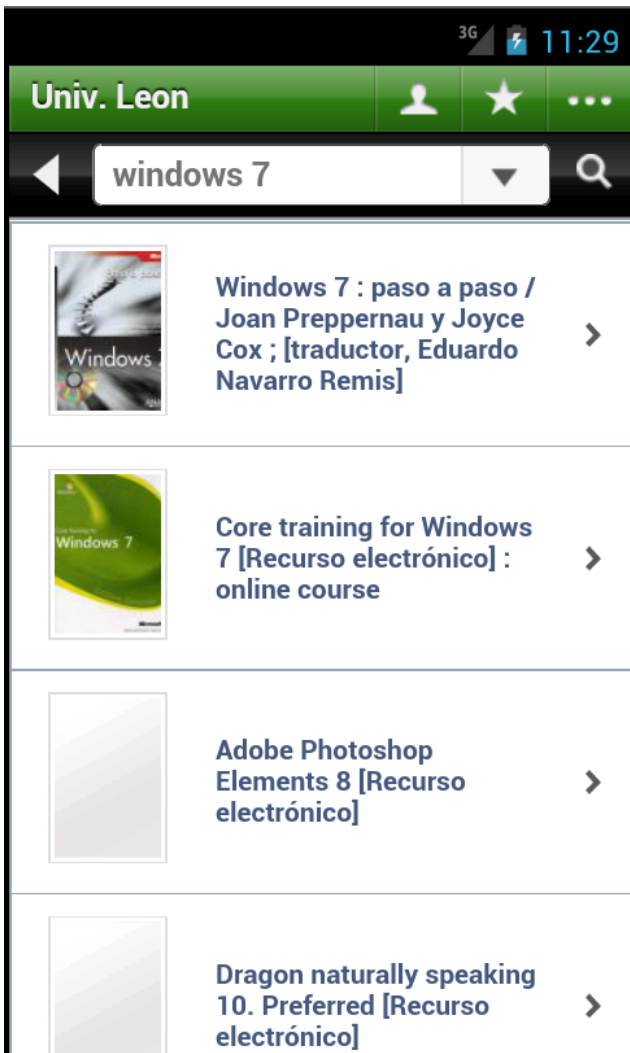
3G 11:29

Univ. Leon

windows 7

Windows 7

Windows 7 : paso a paso / Joan Preppernau y Joyce Cox ; [traductor, Eduardo Navarro Remis]

Windows 7

Core training for Windows 7 [Recurso electrónico] : online course

Adobe Photoshop Elements 8 [Recurso electrónico]

Dragon naturally speaking 10. Preferred [Recurso electrónico]